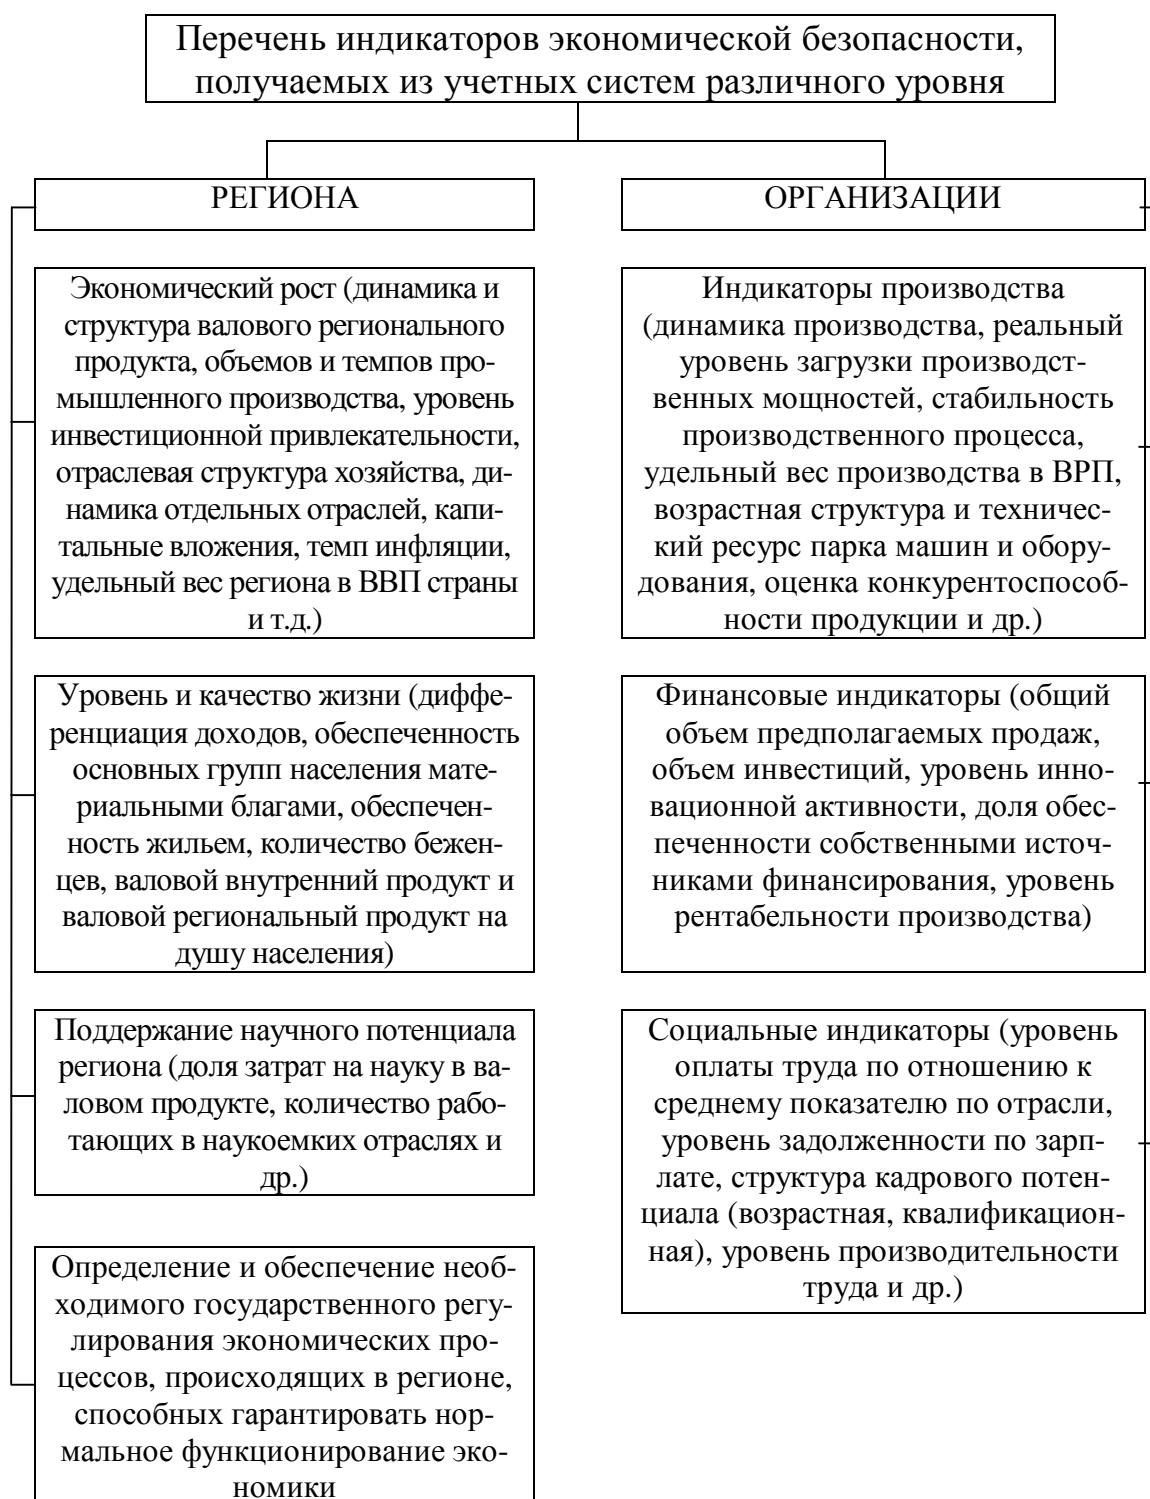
Перечень индикаторов экономической безопасности, получаемых из учетных систем различного уровня

РЕГИОНА

Экономический рост (динамика и структура валового регионального продукта, объемов и темпов промышленного производства, уровень инвестиционной привлекательности, отраслевая структура хозяйства, динамика отдельных отраслей, капитальные вложения, темп инфляции, удельный вес региона в ВВП страны и т.д.)

Уровень и качество жизни (дифференциация доходов, обеспеченность основных групп населения материальными благами, обеспеченность жильем, количество беженцев, валовой внутренний продукт и валовой региональный продукт на душу населения)

Поддержание научного потенциала региона (доля затрат на науку в валовом продукте, количество работающих в наукоемких отраслях и др.)

Определение и обеспечение необходимого государственного регулирования экономических процессов, происходящих в регионе, способных гарантировать нормальное функционирование экономики

ОРГАНИЗАЦИИ

Индикаторы производства (динамика производства, реальный уровень загрузки производственных мощностей, стабильность производственного процесса, удельный вес производства в ВРП, возрастная структура и технический ресурс парка машин и оборудования, оценка конкурентоспособности продукции и др.)

Финансовые индикаторы (общий объем предполагаемых продаж, объем инвестиций, уровень инновационной активности, доля обеспеченности собственными источниками финансирования, уровень рентабельности производства)

Социальные индикаторы (уровень оплаты труда по отношению к среднему показателю по отрасли, уровень задолженности по зарплате, структура кадрового потенциала (возрастная, квалификационная), уровень производительности труда и др.)